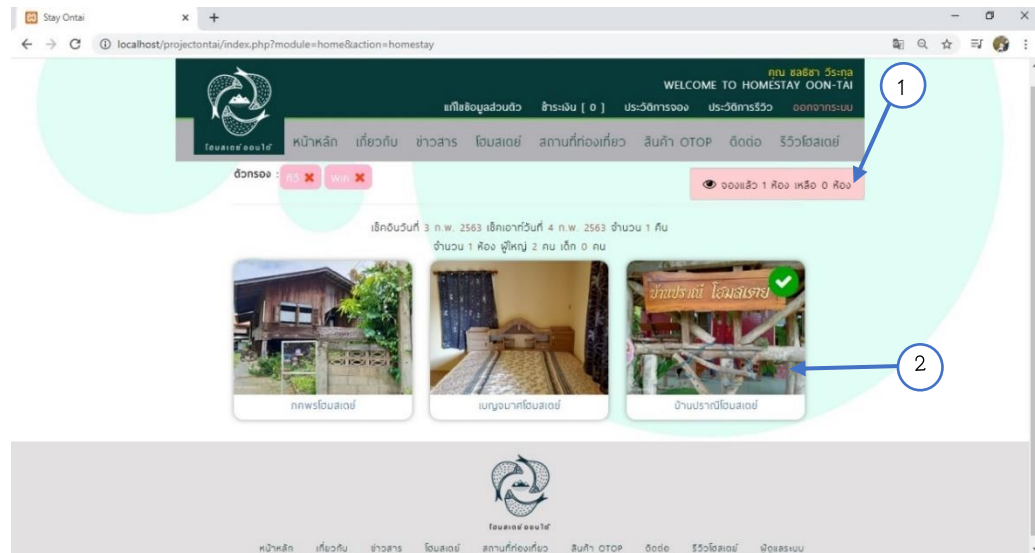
Stay Ontai

localhost/projectontai/index.php?module=home&action=homestay

คุณ ชลธิชา วีระกุล
WELCOME TO HOMESTAY OON-TAI

แก้ไขข้อมูลส่วนตัว ชำระเงิน [ 0 ] ประวัติการจอง ประวัติการรีวิว ออกจากระบบ

โฮมสเตย์ออนใต้

หน้าหลัก เกี่ยวกับ ข่าวสาร โฮมสเตย์ สถานที่ท่องเที่ยว สินค้า OTOP ติดต่อ รีวิวโฮมสเตย์

1

ตัวกรอง : ศิริ พฤก

จองแล้ว 1 ห้อง เหลือ 0 ห้อง

เช็คอินวันที่ 3 ก.พ. 2563 เช็คเอาท์วันที่ 4 ก.พ. 2563 จำนวน 1 คืน
จำนวน 1 ห้อง ผู้ใหญ่ 2 คน เด็ก 0 คน

บ้านปราณี โฮมสเตย์

2

กฤพรโฮมสเตย์ เบญจมาศโฮมสเตย์ บ้านปราณีโฮมสเตย์

โฮมสเตย์ออนใต้

หน้าหลัก เกี่ยวกับ ข่าวสาร โฮมสเตย์ สถานที่ท่องเที่ยว สินค้า OTOP ติดต่อ รีวิวโฮมสเตย์ ผังและระบบ